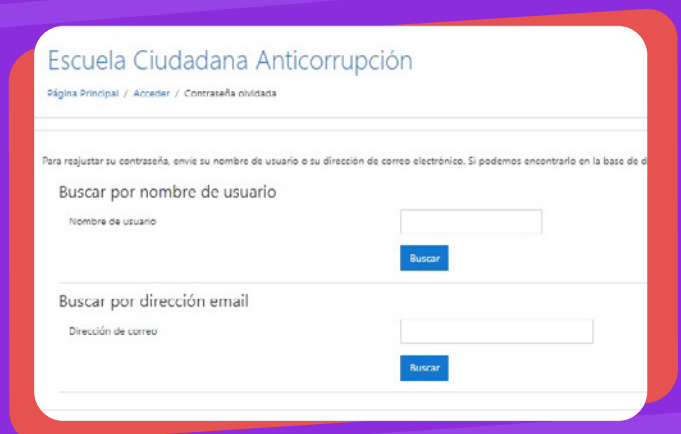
Escuela Ciudadana Anticorrupción

Página Principal / Acceder / Contraseña olvidada

Para reajustar su contraseña, envíe su nombre de usuario o su dirección de correo electrónico. Si podemos encontrarlo en la base de d

Buscar por nombre de usuario

Nombre de usuario

Buscar

Buscar por dirección email

Dirección de correo

Buscar